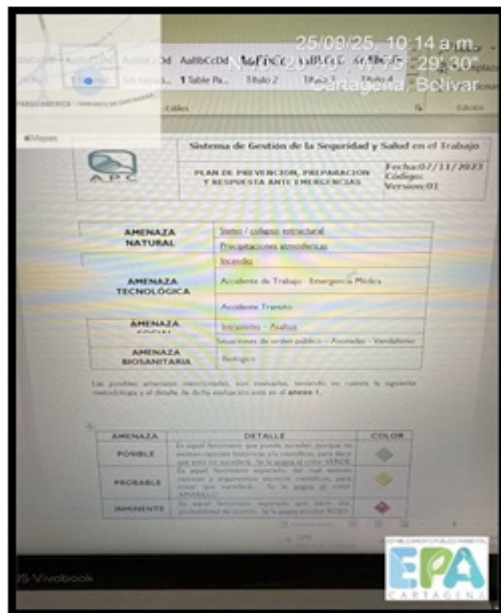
25/09/25, 10:14 a.m.
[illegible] 29' 30"
Cartagena, Bolívar

AaBbCcDd AaBbCcDd AaBbCc AaBbCc AaBbCc
Sin espa... ¶ Table Pa... Título 2 Título 3 Título 4
Estilos Edición

Mapas

APC

Sistema de Gestión de la Seguridad y Salud en el Trabajo

PLAN DE PREVENCION, PREPARACION Y RESPUESTA ANTE EMERGENCIAS

Fecha:07/11/2023
Código:
Versión:01

| AMENAZA NATURAL | Sismo / colapso estructural |
|---|---|
| | Precipitaciones atmosféricas |
| AMENAZA TECNOLÓGICA | Incendio |
| | Accidente de Trabajo - Emergencia Médica |
| | Accidente Transito |
| AMENAZA SOCIAL | Terrorismo – Asaltos |
| | Situaciones de orden público – Asonadas - Vandalismo |
| AMENAZA BIOSANITARIA | Biológico |

Las posibles amenazas mencionadas, son evaluadas, teniendo en cuenta la siguiente metodología y el detalle de dicha evaluación está en el anexo 1.

| AMENAZA | DETALLE | COLOR |
|---|---|---|
| POSIBLE | Es aquel fenómeno que puede suceder porque no existen razones históricas y/o científicas para decir que esto no sucederá. Se le asigna el color VERDE | |
| PROBABLE | Es aquel fenómeno esperado del cual existen razones y argumentos técnicos científicos para creer que sucederá. Se le asigna el color AMARILLO | |
| INMINENTE | Es aquel fenómeno esperado que tiene alta probabilidad de ocurrir. Se le asigna el color ROJO | |

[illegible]

S Vivobook

ESTABLECIMIENTO PÚBLICO AMBIENTAL
EPA
CARTAGENA